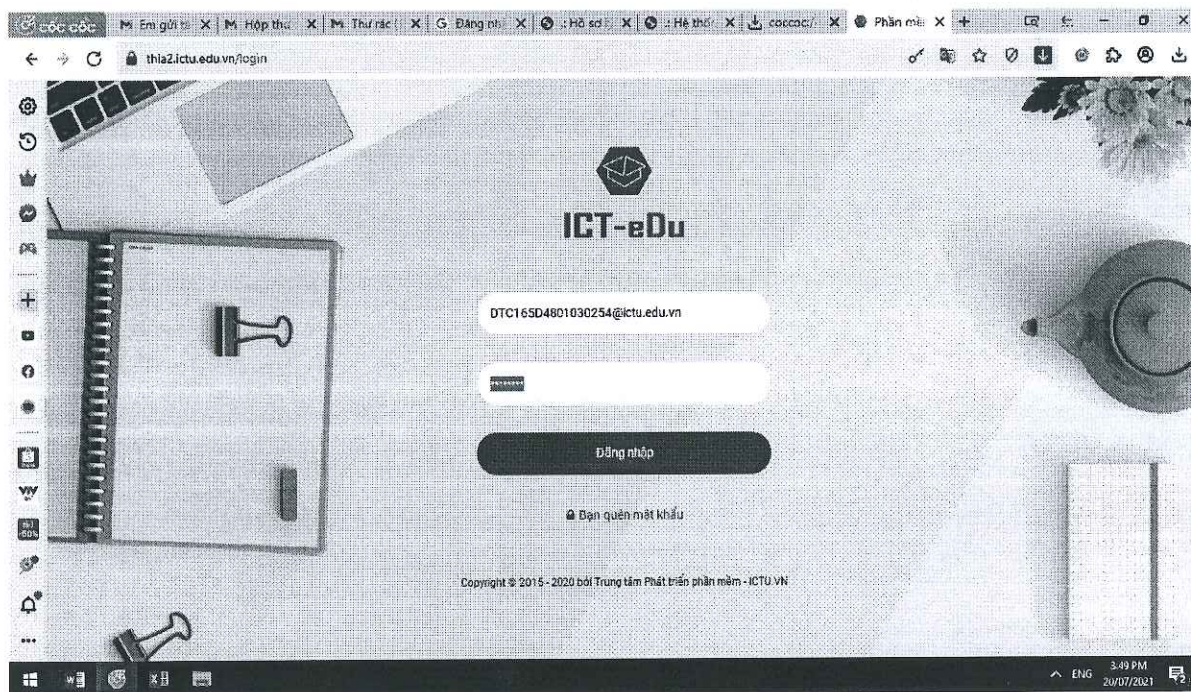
Cốc Cốc | Em gửi t | Hộp thư | Thư rác ( | Đăng nh | : Hồ sơ | : Hệ thố | coccoc/ | Phần mề

thia2.ictu.edu.vn/login

ICT-eDu

DTC165D4801030254@ictu.edu.vn

Đăng nhập

Bạn quên mật khẩu

Copyright © 2015 - 2020 bởi Trung tâm Phát triển phần mềm - ICTU.VN

ENG 3:49 PM 20/07/2021